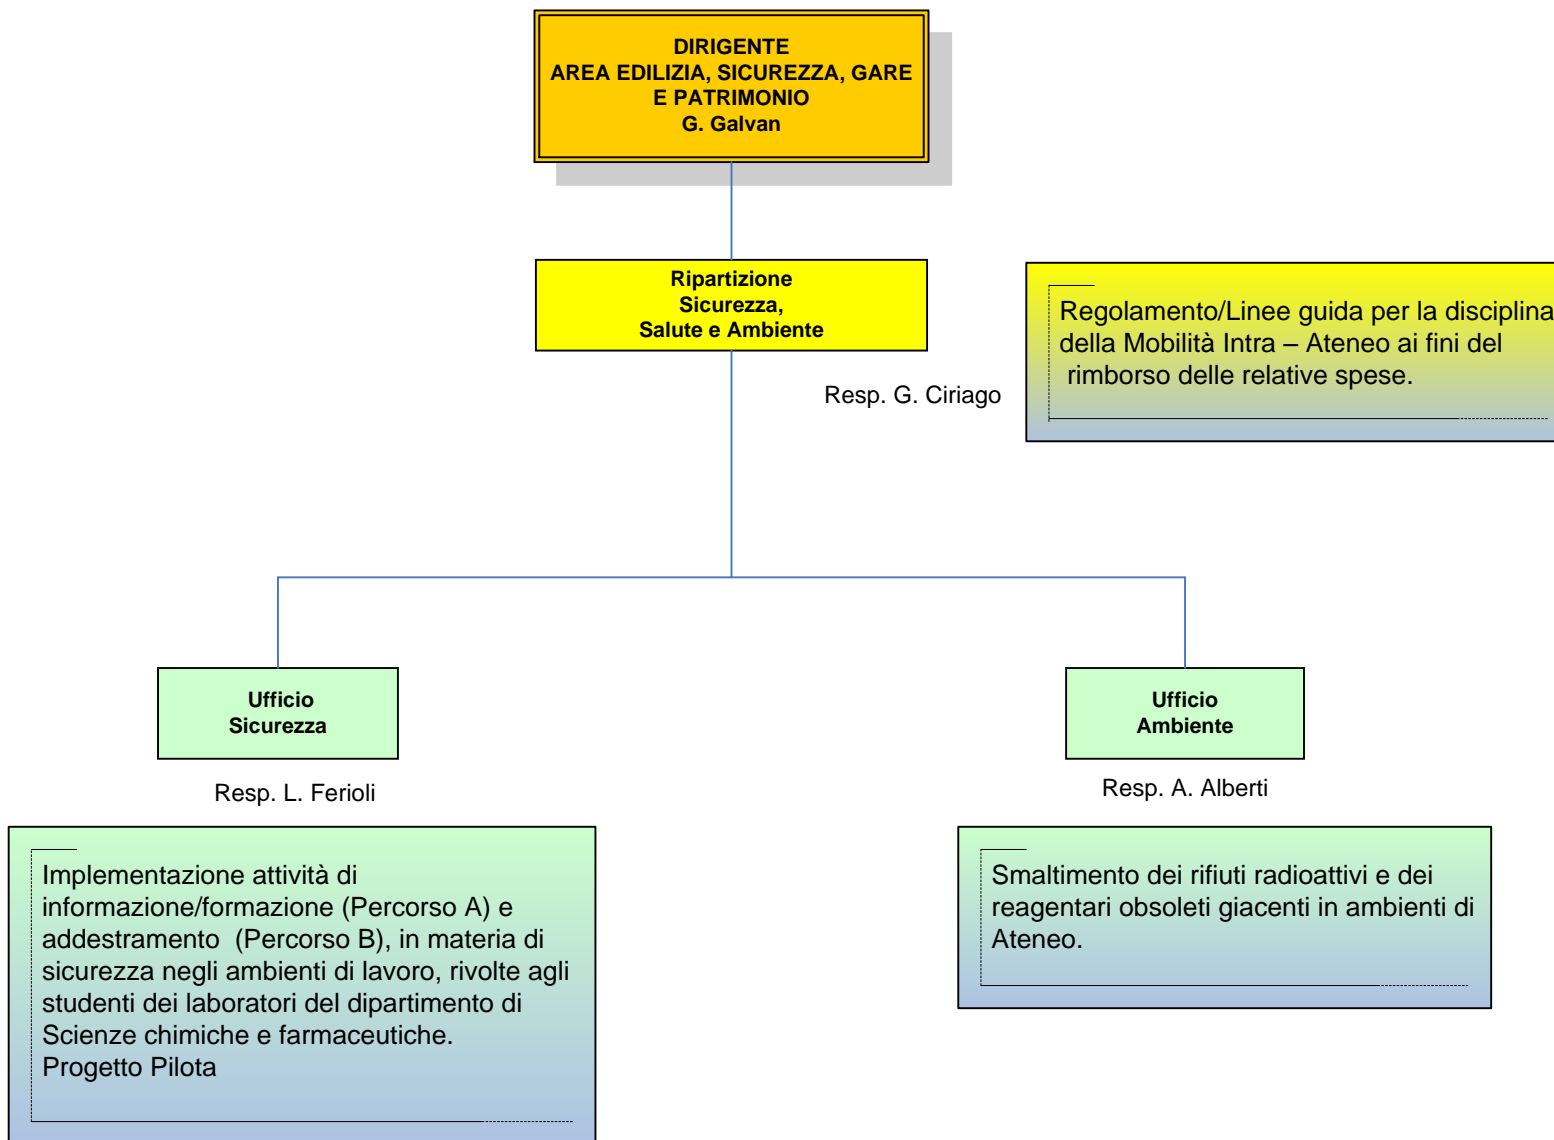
DIRIGENTE
AREA EDILIZIA, SICUREZZA, GARE E PATRIMONIO
G. Galvan

Ripartizione
Sicurezza,
Salute e Ambiente

Resp. G. Ciriago

Regolamento/Linee guida per la disciplina della Mobilità Intra – Ateneo ai fini del rimborso delle relative spese.

Ufficio
Sicurezza

Resp. L. Ferioli

Ufficio
Ambiente

Resp. A. Alberti

Implementazione attività di informazione/formazione (Percorso A) e addestramento (Percorso B), in materia di sicurezza negli ambienti di lavoro, rivolte agli studenti dei laboratori del dipartimento di Scienze chimiche e farmaceutiche.
Progetto Pilota

Smaltimento dei rifiuti radioattivi e dei reagentari obsoleti giacenti in ambienti di Ateneo.